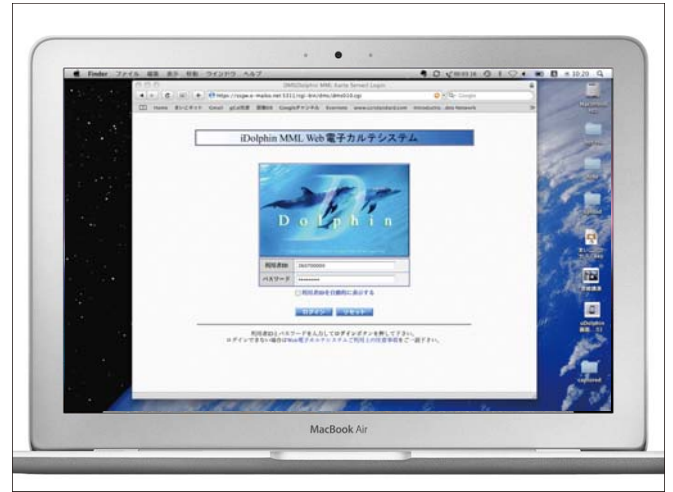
Finder ファイル 編集 表示 移動 ウインドウ ヘルプ

iDolphin MML Web 電子カルテシステム

Dolphin

利用者ID
パスワード

利用者IDを自動的に表示する

ログイン リセット

利用者IDとパスワードを入力してログインボタンを押して下さい。
ログインできない場合はWeb電子カルテシステムご利用上の注意事項をご一読下さい。

MacBook Air